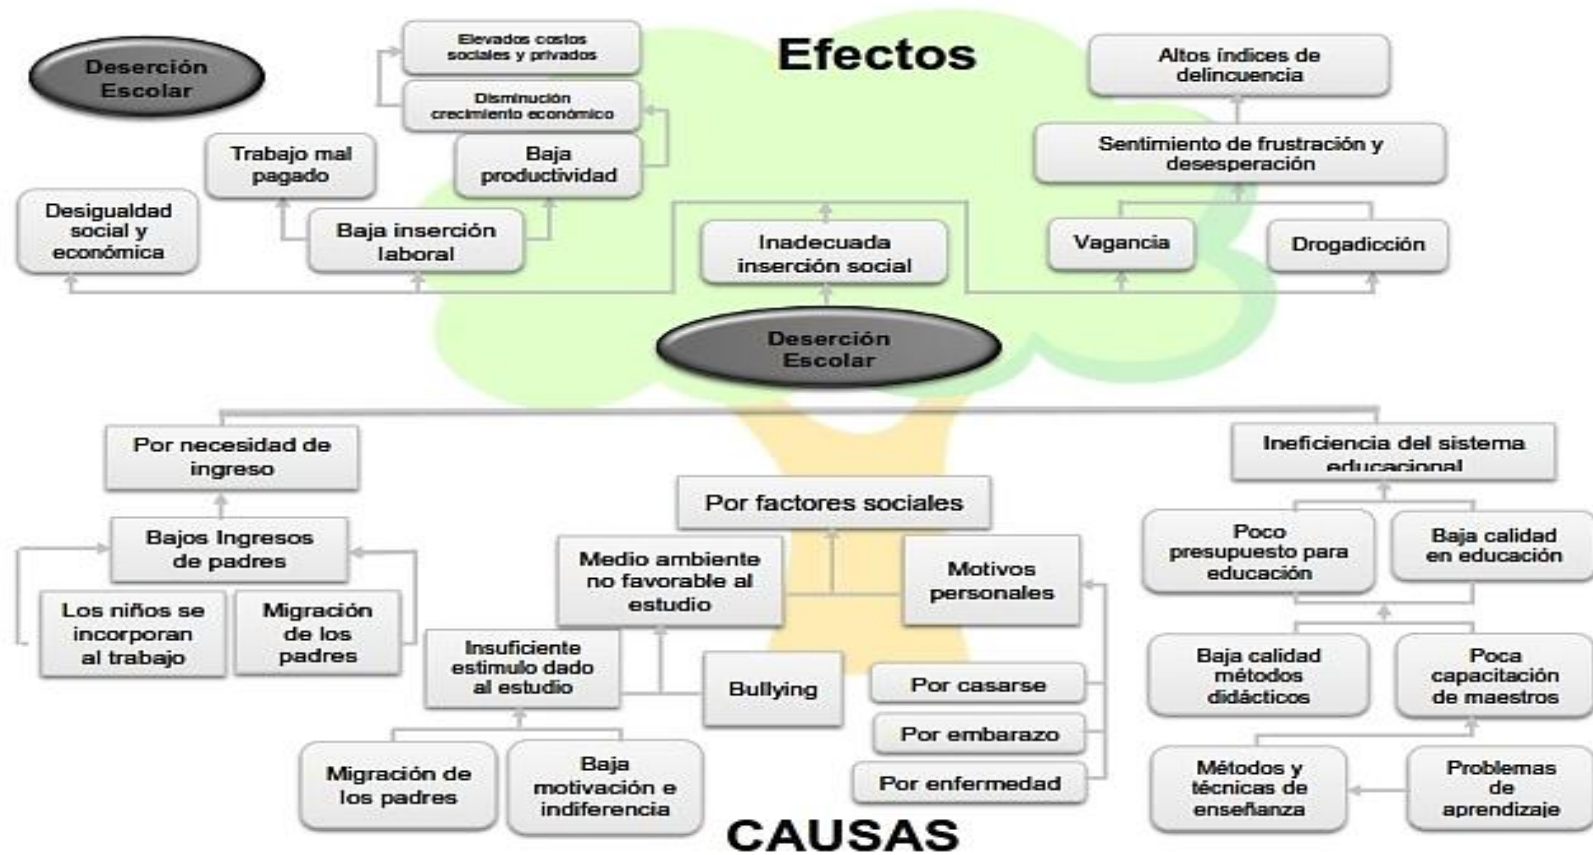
Deserción Escolar

Elevados costos sociales y privados

Disminución crecimiento económico

Efectos

Altos índices de delincuencia

Trabajo mal pagado

Baja productividad

Sentimiento de frustración y desesperación

Desigualdad social y económica

Baja inserción laboral

Inadecuada inserción social

Vagancia

Drogadicción

Deserción Escolar

Por necesidad de ingreso

Ineficiencia del sistema educacional

Por factores sociales

Bajos Ingresos de padres

Poco presupuesto para educación

Baja calidad en educación

Medio ambiente no favorable al estudio

Motivos personales

Los niños se incorporan al trabajo

Migración de los padres

Insuficiente estimulo dado al estudio

Bullying

Por casarse

Baja calidad métodos didácticos

Poca capacitación de maestros

Por embarazo

Migración de los padres

Baja motivación e indiferencia

Por enfermedad

Métodos y técnicas de enseñanza

Problemas de aprendizaje

CAUSAS